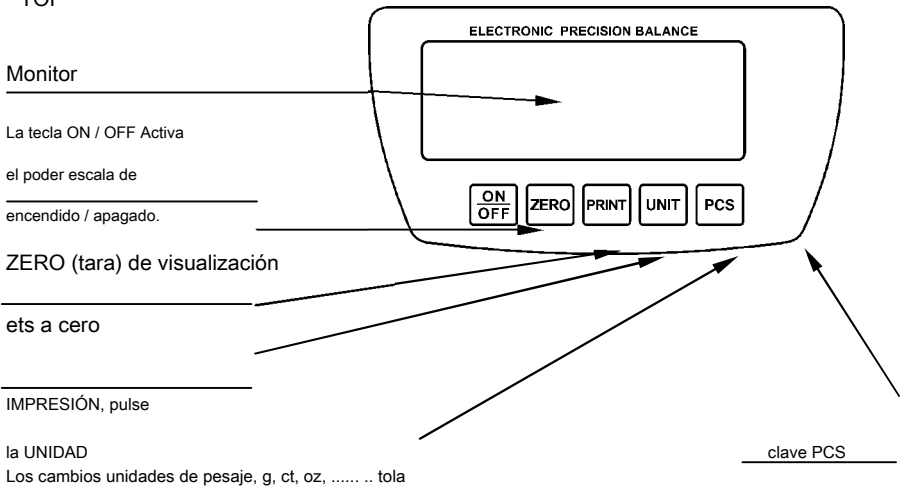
TOP

ELECTRONIC PRECISION BALANCE

Monitor

La tecla ON / OFF Activa

el poder escala de

encendido / apagado.

ON
OFF

ZERO

PRINT

UNIT

PCS

ZERO (tara) de visualización

ets a cero

IMPRESIÓN, pulse

la UNIDAD

Los cambios unidades de pesaje, g, ct, oz, ...... .. tola

clave PCS